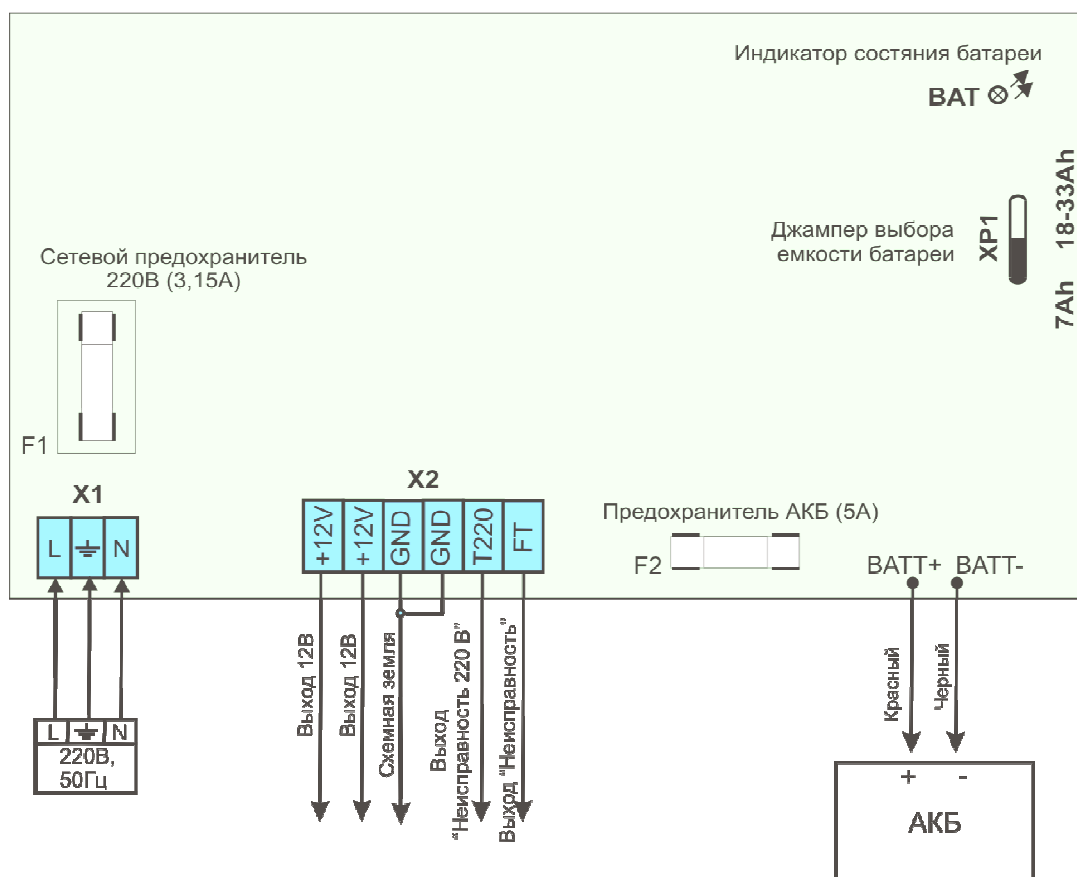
Индикатор состяния батареи

BAT

18-33Ah

XP1

Джампер выбора емкости батареи

7Ah

Сетевой предохранитель 220В (3,15А)

F1

X1

L

N

X2

+12V

+12V

GND

GND

T220

FT

Предохранитель АКБ (5А)

F2

BATT+

BATT-

L

N

220В, 50Гц

Выход 12В

Выход 12В

Схемная земля

Выход "Неисправность 220 В"

Выход "Неисправность"

Красный

Черный

+

-

АКБ